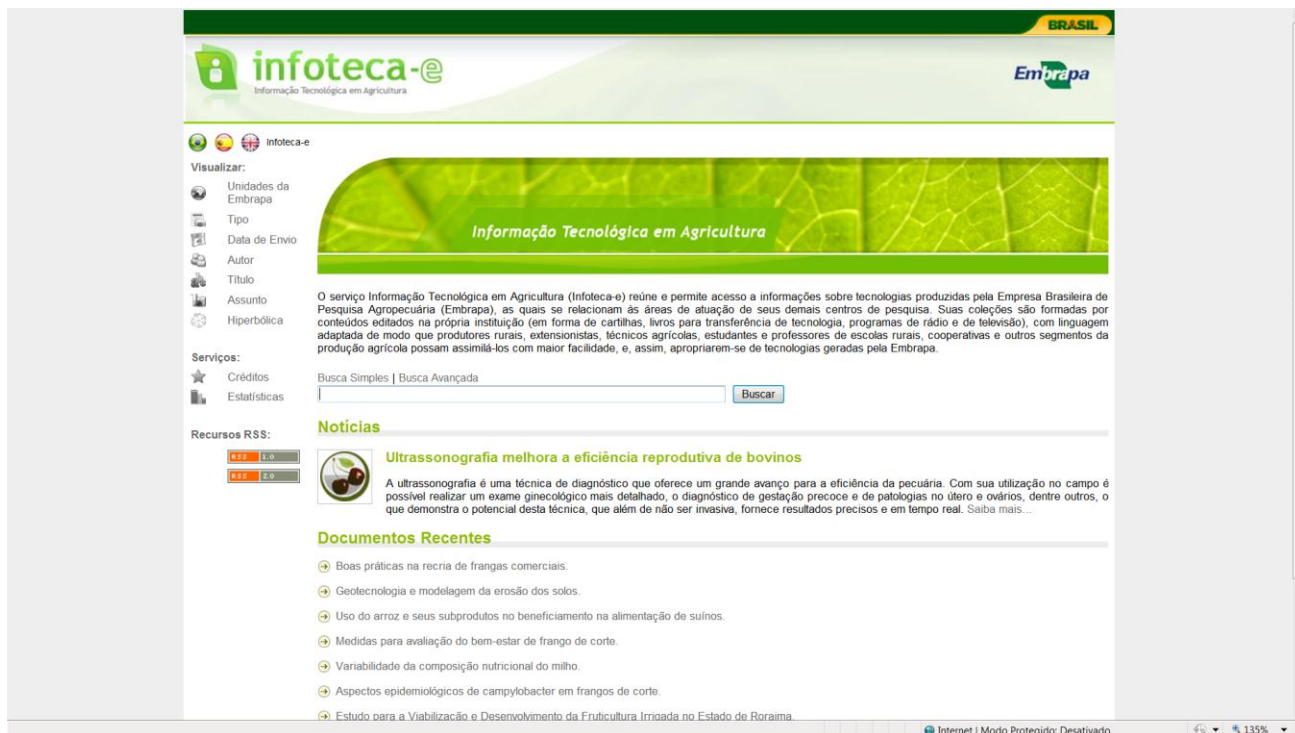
BRASIL

infoteca-e
Informação Tecnológica em Agricultura

Embrapa

Infoteca-e

Visualizar:
Unidades da Embrapa
Tipo
Data de Envio
Autor
Título
Assunto
Hiperbólica

Serviços:
Créditos
Estatísticas

Recursos RSS:
RSS 1.0
RSS 2.0

Informação Tecnológica em Agricultura

O serviço Informação Tecnológica em Agricultura (Infoteca-e) reúne e permite acesso a informações sobre tecnologias produzidas pela Empresa Brasileira de Pesquisa Agropecuária (Embrapa), as quais se relacionam às áreas de atuação de seus demais centros de pesquisa. Suas coleções são formadas por conteúdos editados na própria instituição (em forma de cartilhas, livros para transferência de tecnologia, programas de rádio e de televisão), com linguagem adaptada de modo que produtores rurais, extensionistas, técnicos agrícolas, estudantes e professores de escolas rurais, cooperativas e outros segmentos da produção agrícola possam assimilá-los com maior facilidade, e, assim, apropriarem-se de tecnologias geradas pela Embrapa.

Busca Simples | Busca Avançada

Buscar

Notícias

Ultrassonografia melhora a eficiência reprodutiva de bovinos

A ultrassonografia é uma técnica de diagnóstico que oferece um grande avanço para a eficiência da pecuária. Com sua utilização no campo é possível realizar um exame ginecológico mais detalhado, o diagnóstico de gestação precoce e de patologias no útero e ovários, dentre outros, o que demonstra o potencial desta técnica, que além de não ser invasiva, fornece resultados precisos e em tempo real. Saiba mais...

Documentos Recentes

Boas práticas na recria de frangas comerciais.
Geotecnologia e modelagem da erosão dos solos.
Uso do arroz e seus subprodutos no beneficiamento na alimentação de suínos.
Medidas para avaliação do bem-estar de frango de corte.
Variabilidade da composição nutricional do milho.
Aspectos epidemiológicos de campylobacter em frangos de corte.
Estudo para a Viabilização e Desenvolvimento da Fruticultura Irrigada no Estado de Roraima.

Internet | Modo Protegido: Desativado
135%